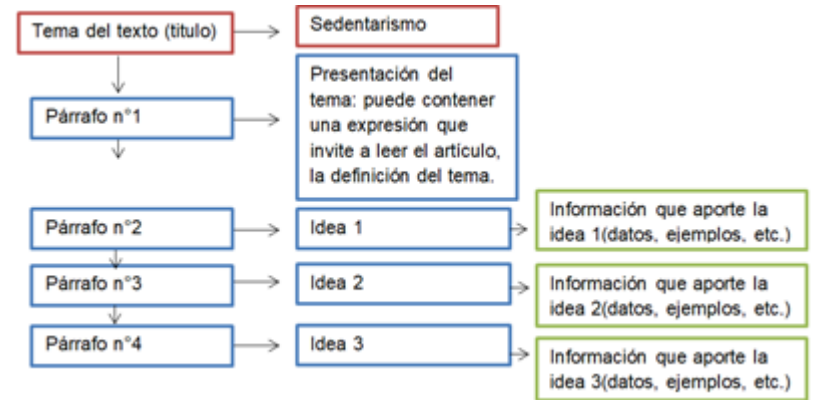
Tema del texto (titulo)

Sedentarismo

Párrafo n°1

Presentación del tema: puede contener una expresión que invite a leer el artículo, la definición del tema.

Párrafo n°2

Idea 1

Información que aporte la idea 1(datos, ejemplos, etc.)

Párrafo n°3

Idea 2

Información que aporte la idea 2(datos, ejemplos, etc.)

Párrafo n°4

Idea 3

Información que aporte la idea 3(datos, ejemplos, etc.)